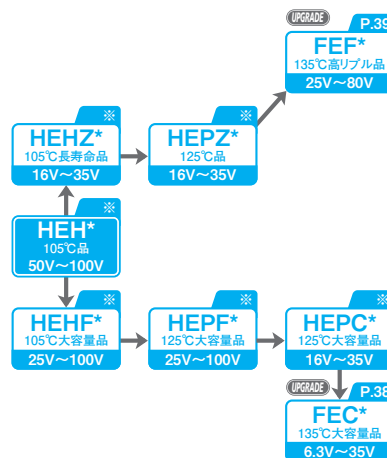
UPGRADE P.39
FEF*
135℃高リプル品
25V～80V

※
HEHZ*
105℃長寿命品
16V～35V

※
HEPZ*
125℃品
16V～35V

※
HEH*
105℃品
50V～100V

※
HEHF*
105℃大容量品
25V～100V

※
HEPF*
125℃大容量品
25V～100V

※
HEPC*
125℃大容量品
16V～35V

UPGRADE P.38
FEC*
135℃大容量品
6.3V～35V